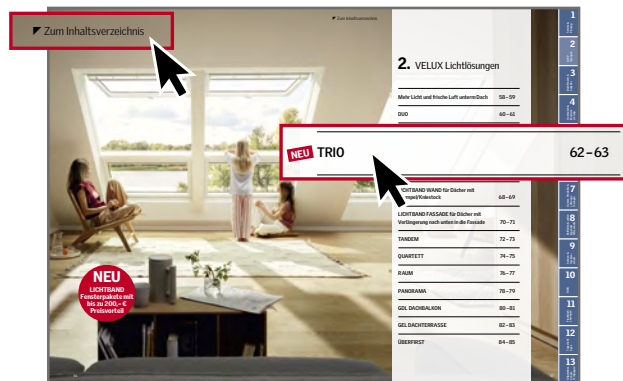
Zum Inhaltsverzeichnis

Zum Inhaltsverzeichnis

2. VELUX Lichtlösungen

Mehr Licht und frische Luft unterm Dach 58–59

DUO 60–61

NEU TRIO 62–63

LICHTBAND WAND für Dächer mit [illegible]mpel/Kniestock 68–69

LICHTBAND FASSADE für Dächer mit Verlängerung nach unten in die Fassade 70–71

TANDEM 72–73

QUARTETT 74–75

RAUM 76–77

PANORAMA 78–79

GDL DACHBALKON 80–81

GEL DACHTERRASSE 82–83

ÜBERFIRST 84–85

NEU LICHTBAND Fensterpakete mit bis zu 200,– € Preisvorteil

1
2
3
4
7
8
9
10
11
12
13